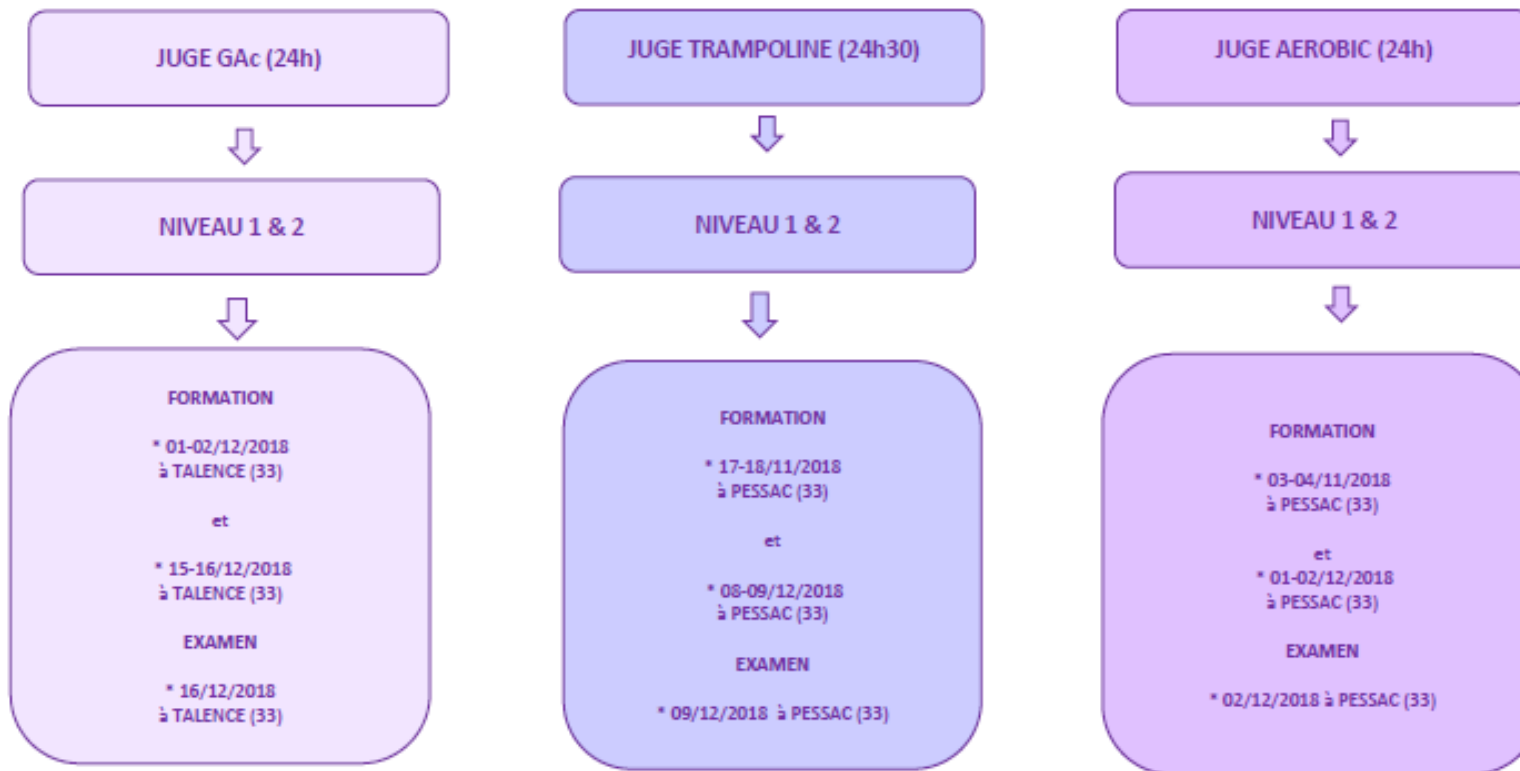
JUGE GAc (24h)

NIVEAU 1 & 2

FORMATION

* 01-02/12/2018
à TALENCE (33)

et

* 15-16/12/2018
à TALENCE (33)

EXAMEN

* 16/12/2018
à TALENCE (33)

JUGE TRAMPOLINE (24h30)

NIVEAU 1 & 2

FORMATION

* 17-18/11/2018
à PESSAC (33)

et

* 08-09/12/2018
à PESSAC (33)

EXAMEN

* 09/12/2018 à PESSAC (33)

JUGE AEROBIC (24h)

NIVEAU 1 & 2

FORMATION

* 03-04/11/2018
à PESSAC (33)

et
* 01-02/12/2018
à PESSAC (33)

EXAMEN

* 02/12/2018 à PESSAC (33)